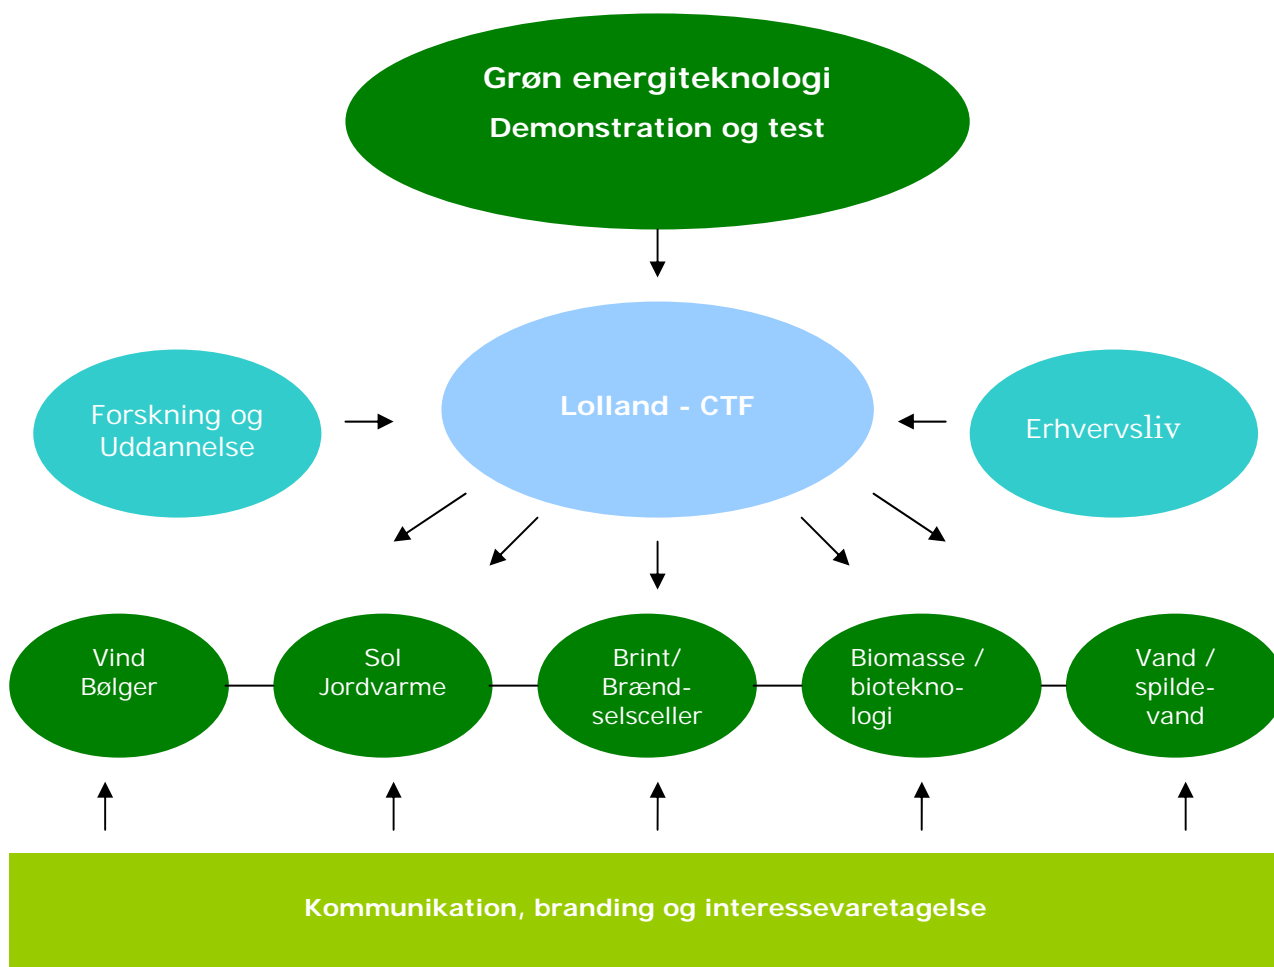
Grøn energiteknologi
Demonstration og test

Forskning og Uddannelse

Lolland - CTF

Erhvervsliv

Vind
Bølger

Sol
Jordvarme

Brint/
Brændselsceller

Biomasse /
bioteknologi

Vand /
spildevand

Kommunikation, branding og interessevaretagelse